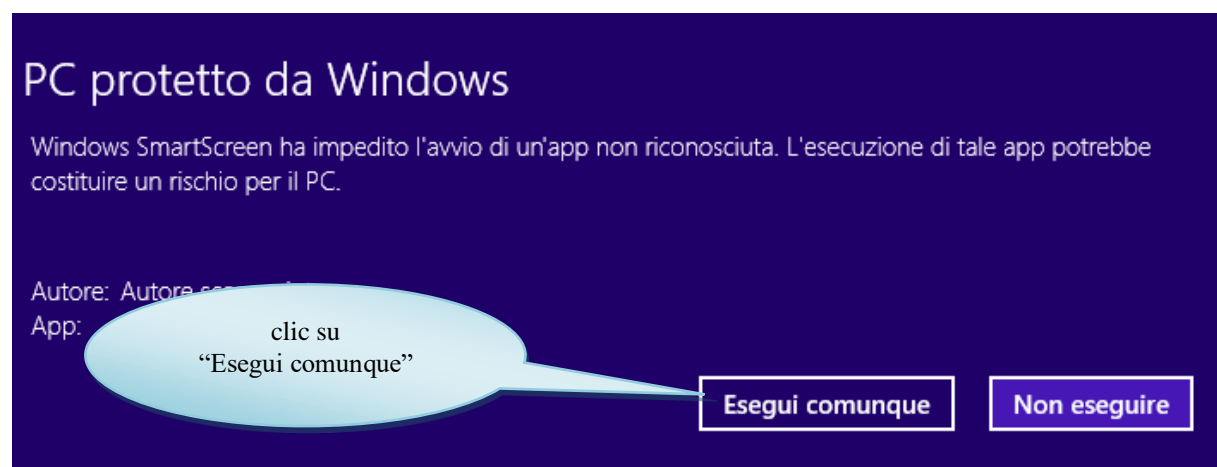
PC protetto da Windows

Windows SmartScreen ha impedito l'avvio di un'app non riconosciuta. L'esecuzione di tale app potrebbe costituire un rischio per il PC.

Autore: Autore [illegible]
App:

clic su
“Esegui comunque”

Esegui comunque

Non eseguire